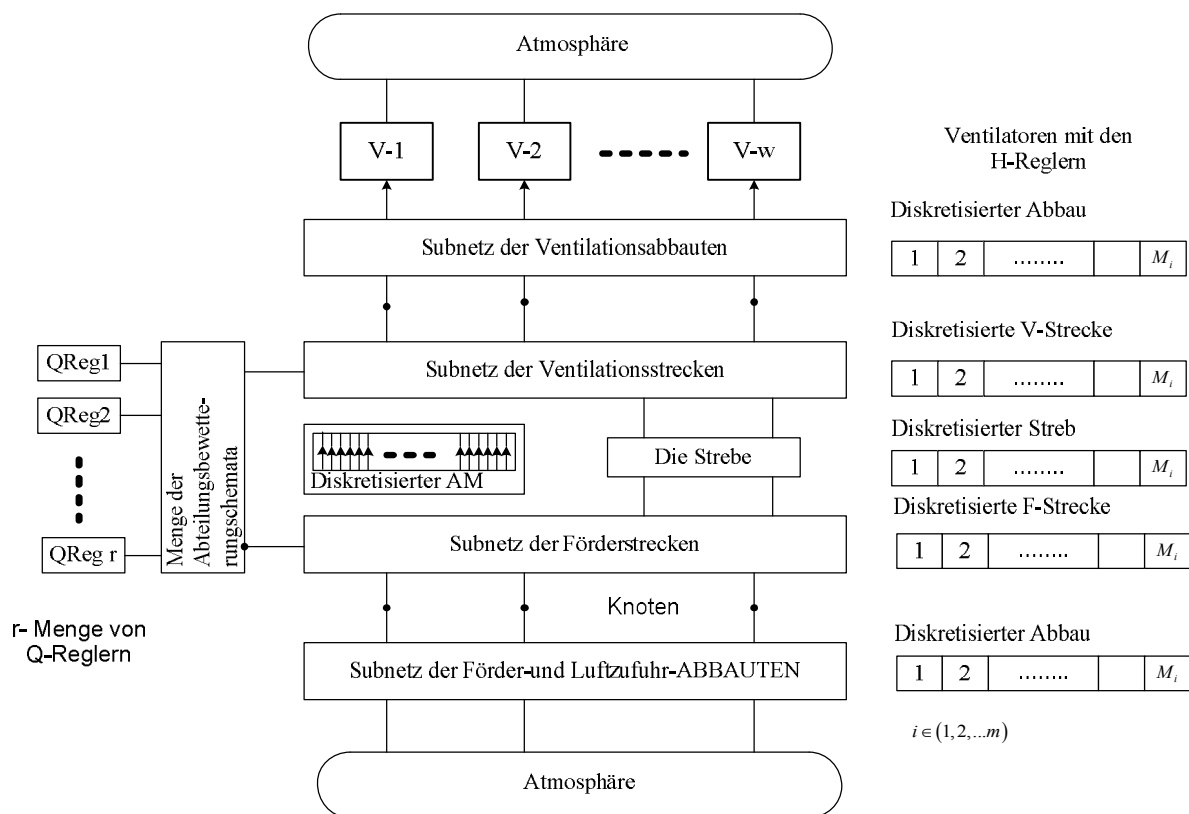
Atmosphäre

V-1

V-2

V-w

Ventilatoren mit den H-Reglern

Subnetz der Ventilationsabbauten

Diskretisierter Abbau

| 1 | 2 | ........ | | $M_i$ |
|---|---|---|---|---|

QReg1

QReg2

QReg r

Menge der Abteilungsbewetterungschemata

Subnetz der Ventilationsstrecken

Diskretisierte V-Strecke

| 1 | 2 | ........ | | $M_i$ |
|---|---|---|---|---|

Diskretisierter AM

Die Strebe

Diskretisierter Streb

| 1 | 2 | ........ | | $M_i$ |
|---|---|---|---|---|

Subnetz der Förderstrecken

Diskretisierte F-Strecke

| 1 | 2 | ........ | | $M_i$ |
|---|---|---|---|---|

Knoten

r- Menge von Q-Reglern

Subnetz der Förder-und Luftzufuhr-ABBAUTEN

Diskretisierter Abbau

| 1 | 2 | ........ | | $M_i$ |
|---|---|---|---|---|

$i \in (1, 2, ...m)$

Atmosphäre